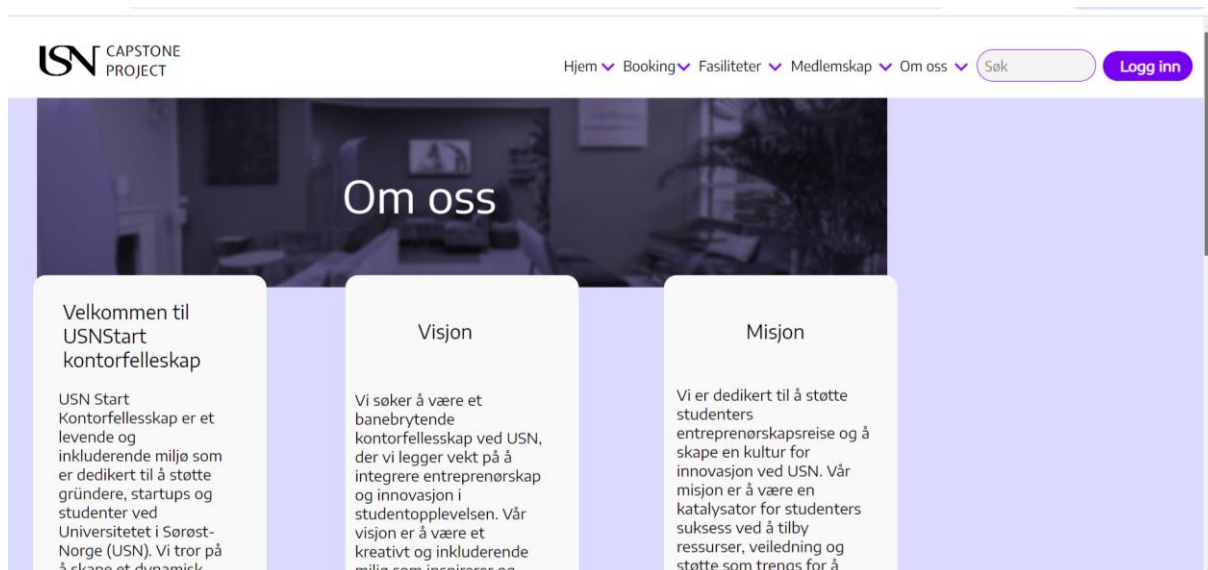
USN CAPSTONE PROJECT

Hjem Booking Fasiliteter Medlemskap Om oss Søk Logg inn

Om oss

Velkommen til USNStart kontorfelleskap

USN Start Kontorfellesskap er et levende og inkluderende miljø som er dedikert til å støtte gründere, startups og studenter ved Universitetet i Sørøst-Norge (USN). Vi tror på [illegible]

Visjon

Vi søker å være et banebrytende kontorfellesskap ved USN, der vi legger vekt på å integrere entreprenørskap og innovasjon i studentopplevelsen. Vår visjon er å være et kreativt og inkluderende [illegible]

Misjon

Vi er dedikert til å støtte studenters entreprenørskapsreise og å skape en kultur for innovasjon ved USN. Vår misjon er å være en katalysator for studenters suksess ved å tilby ressurser, veiledning og støtte som trengs for å